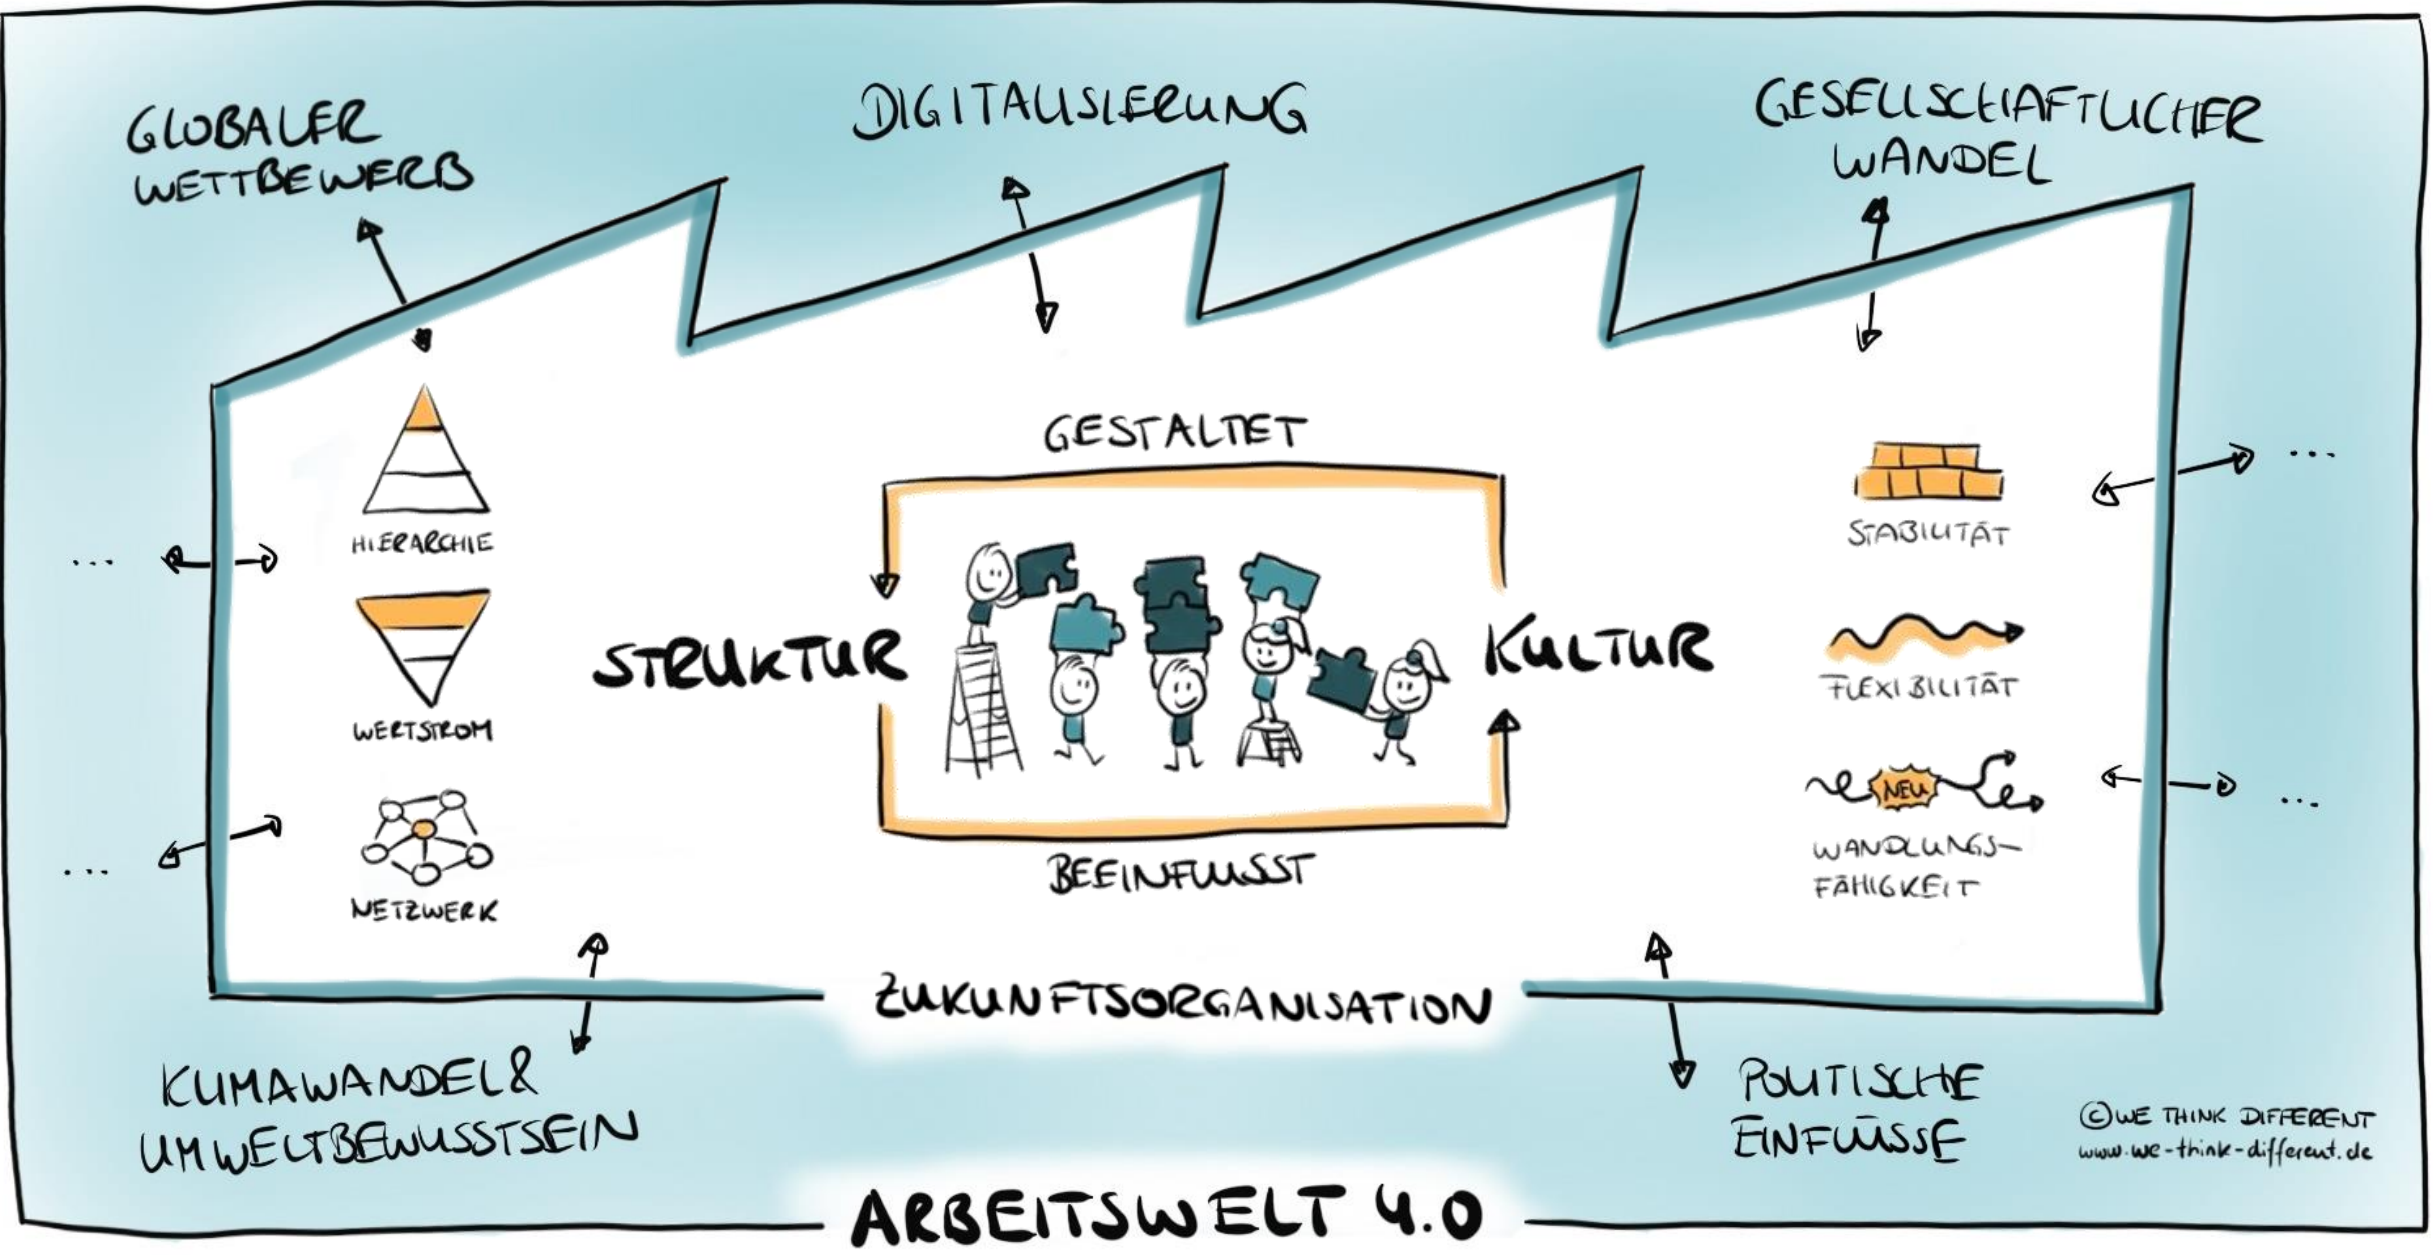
GLOBALER WETTBEWERB

DIGITALISIERUNG

GESELLSCHAFTLICHER WANDEL

GESTALTET

HIERARCHIE

...

WERTSTROM

STRUKTUR

KULTUR

STABILITÄT

...

FLEXIBILITÄT

NEU

WANDLUNGSFÄHIGKEIT

...

NETZWERK

...

BEEINFLUSST

ZUKUNFTSORGANISATION

KLIMAWANDEL& UMWELTBEWUSSTSEIN

POLITISCHE EINFLÜSSE

©WE THINK DIFFERENT
www.we-think-different.de

ARBEITSWELT 4.0